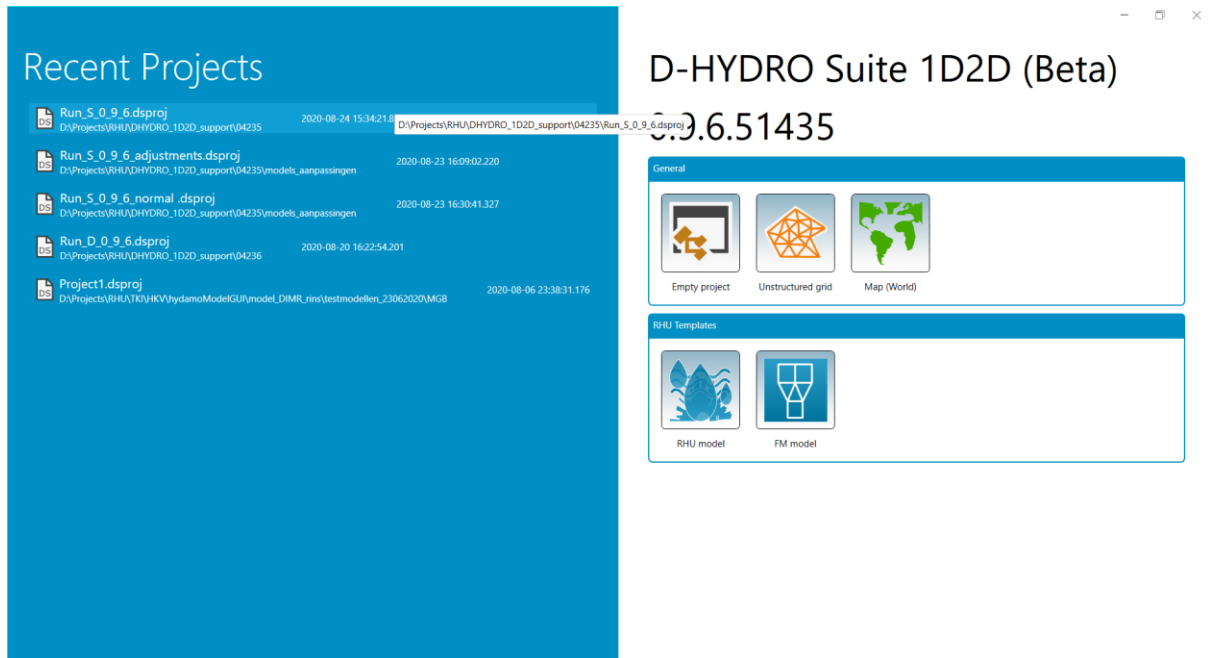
Recent Projects

DS Run_S_0_9_6.dsproj
D:\Projects\RHU\DHYDRO_1D2D_support\04235
2020-08-24 15:34:21.8

D:\Projects\RHU\DHYDRO_1D2D_support\04235\Run_S_0_9_6.dsproj

DS Run_S_0_9_6_adjustments.dsproj
D:\Projects\RHU\DHYDRO_1D2D_support\04235\models_aanpassingen
2020-08-23 16:09:02.220

DS Run_S_0_9_6_normal .dsproj
D:\Projects\RHU\DHYDRO_1D2D_support\04235\models_aanpassingen
2020-08-23 16:30:41.327

DS Run_D_0_9_6.dsproj
D:\Projects\RHU\DHYDRO_1D2D_support\04236
2020-08-20 16:22:54.201

DS Project1.dsproj
D:\Projects\RHU\TKI\HKV\hydamoModelGUI\model_DIMR_rins\testmodellen_23062020\MGB
2020-08-06 23:38:31.176

D-HYDRO Suite 1D2D (Beta)

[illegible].9.6.51435

General

Empty project

Unstructured grid

Map (World)

RHU Templates

RHU model

FM model